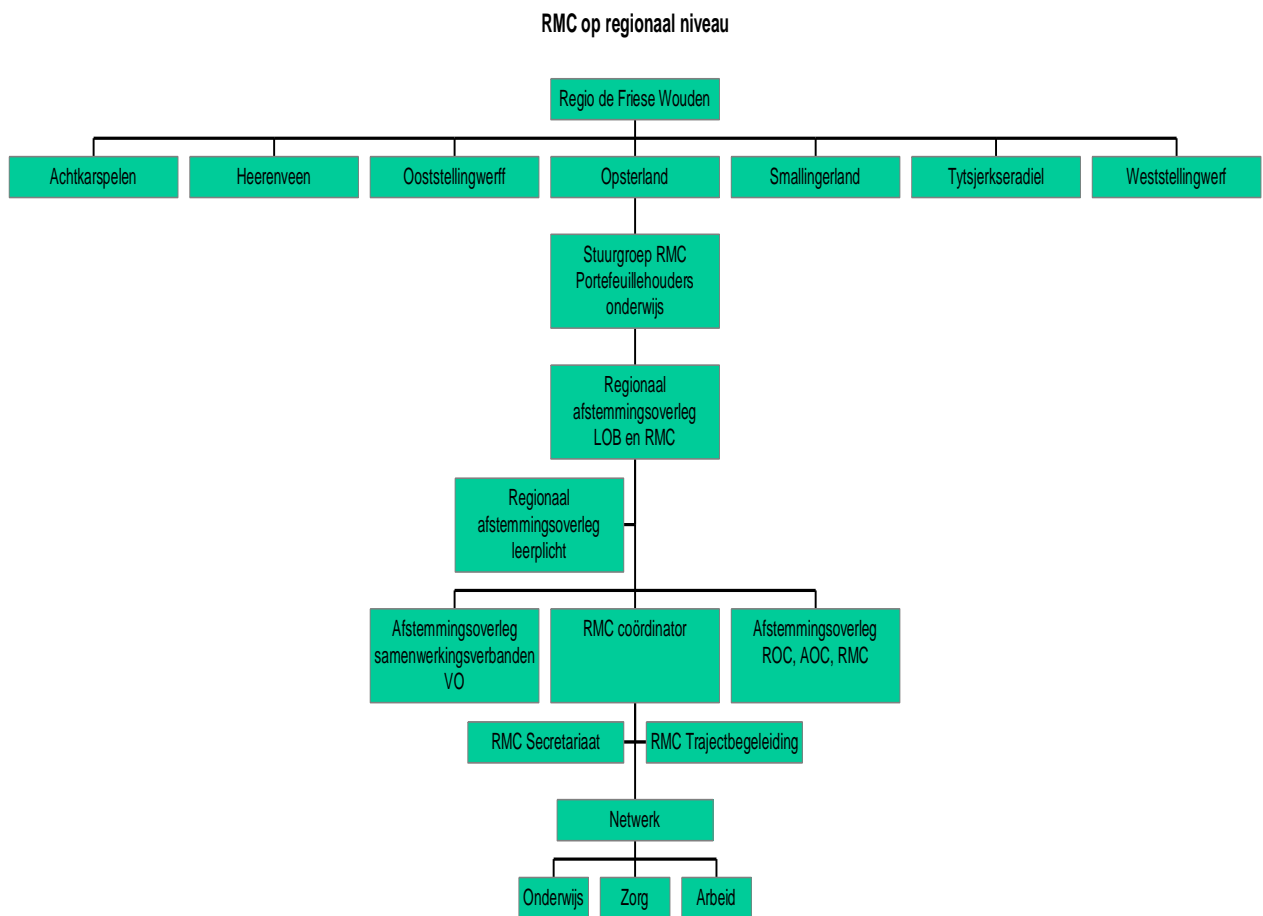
RMC op regionaal niveau

Regio de Friese Wouden

Achtkarspelen

Heerenveen

Ooststellingwerff

Opsterland

Smallingerland

Tytsjerkseradiel

Weststellingwerf

Stuurgroep RMC Portefeuillehouders onderwijs

Regionaal afstemmingsoverleg LOB en RMC

Regionaal afstemmingsoverleg leerplicht

Afstemmingsoverleg samenwerkingsverbanden VO

RMC coördinator

Afstemmingsoverleg ROC, AOC, RMC

RMC Secretariaat

RMC Trajectbegeleiding

Netwerk

Onderwijs

Zorg

Arbeid